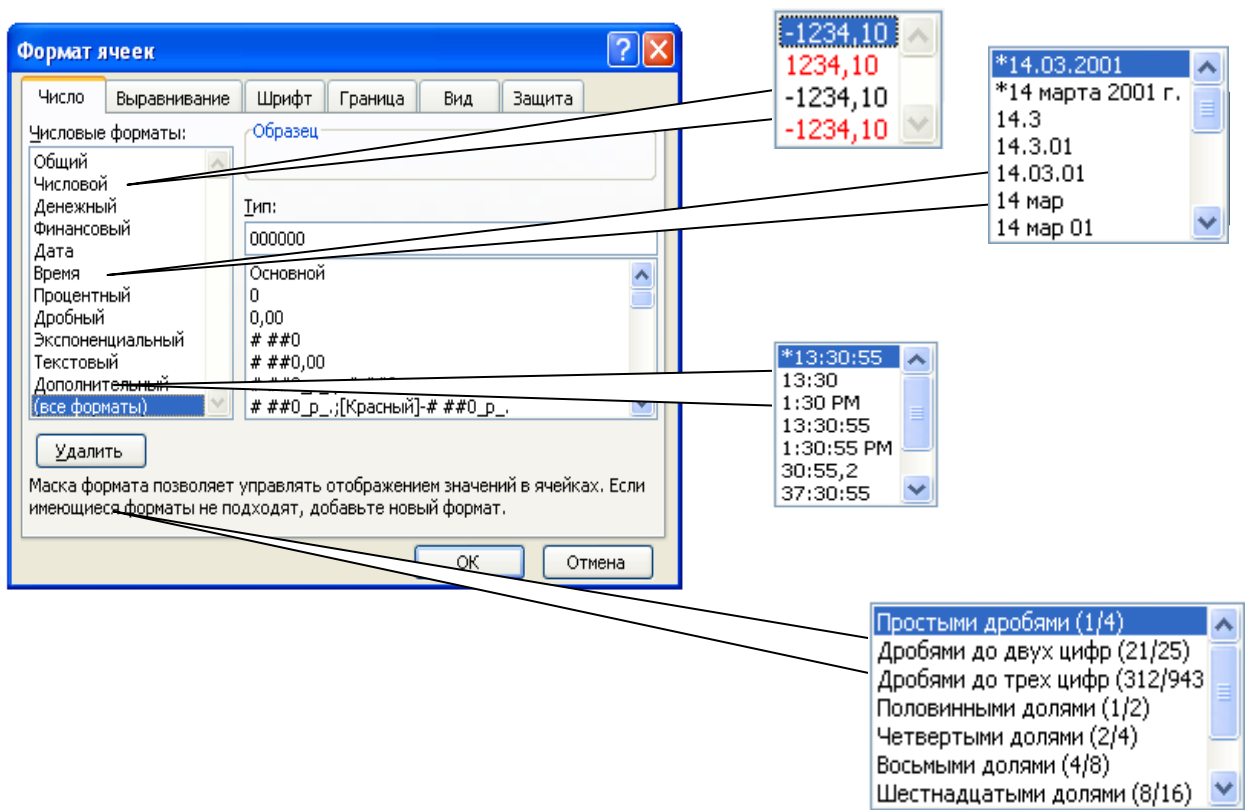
Формат ячеек

Число | Выравнивание | Шрифт | Граница | Вид | Защита

Числовые форматы:
Общий
Числовой
Денежный
Финансовый
Дата
Время
Процентный
Дробный
Экспоненциальный
Текстовый
Дополнительный
(все форматы)

Образец

Тип:
000000

Основной
0
0,00
# ##0
# ##0,00
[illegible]
# ##0_р_.;[Красный]-# ##0_р_.

Удалить

Маска формата позволяет управлять отображением значений в ячейках. Если имеющиеся форматы не подходят, добавьте новый формат.

ОК | Отмена

-1234,10
1234,10
-1234,10
-1234,10

*14.03.2001
*14 марта 2001 г.
14.3
14.3.01
14.03.01
14 мар
14 мар 01

*13:30:55
13:30
1:30 PM
13:30:55
1:30:55 PM
30:55,2
37:30:55

Простыми дробями (1/4)
Дробями до двух цифр (21/25)
Дробями до трех цифр (312/943
Половинными долями (1/2)
Четвертыми долями (2/4)
Восьмыми долями (4/8)
Шестнадцатыми долями (8/16)